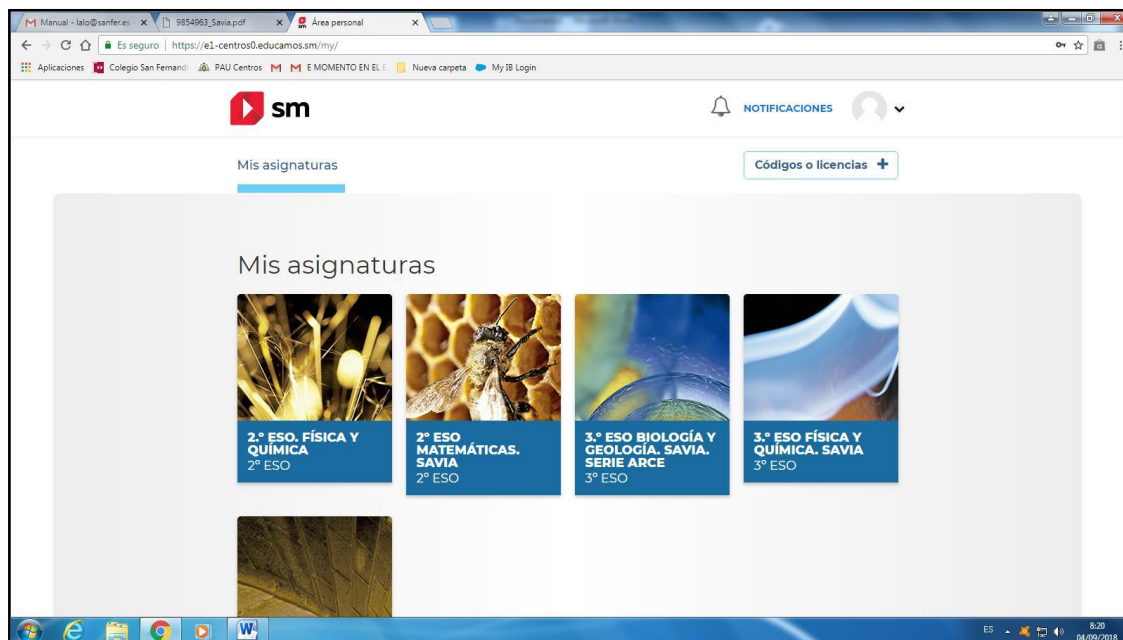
M Manual - lalo@sanfer.es ×
9854963_Savia.pdf ×
Área personal ×

Es seguro | https://e1-centros0.educamos.sm/my/

Aplicaciones
Colegio San Fernand
PAU Centros
M
M E MOMENTO EN EL E
Nueva carpeta
My IB Login

sm

NOTIFICACIONES

Mis asignaturas

Códigos o licencias +

Mis asignaturas

2.º ESO. FÍSICA Y QUÍMICA
2º ESO

2º ESO MATEMÁTICAS. SAVIA
2º ESO

3.º ESO BIOLOGÍA Y GEOLOGÍA. SAVIA. SERIE ARCE
3º ESO

3.º ESO FÍSICA Y QUÍMICA. SAVIA
3º ESO

ES
8:20
04/09/2018